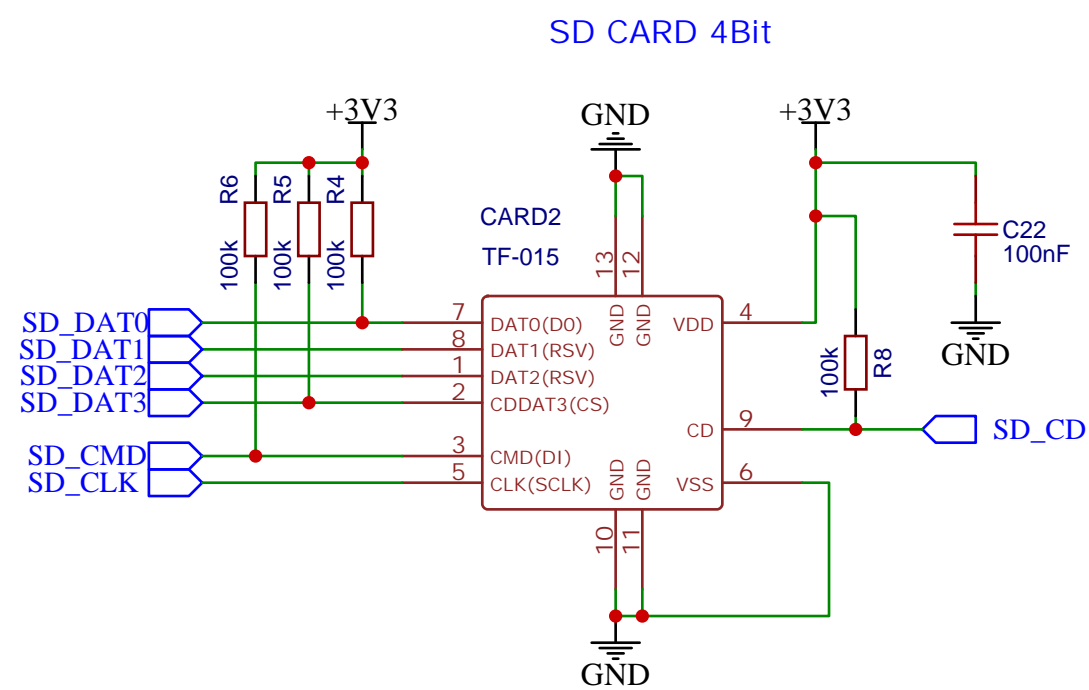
SD CARD 4Bit

+3V3

GND

+3V3

R6 R5 R4

100k 100k 100k

CARD2

TF-015

13 12

C22
100nF

GND

SD_DAT0
SD_DAT1
SD_DAT2
SD_DAT3

7 DAT0(D0)
8 DAT1(RSV)
1 DAT2(RSV)
2 CDDAT3(CS)

GND GND

VDD 4

100k R8

CD 9

SD_CD

SD_CMD
SD_CLK

3 CMD(DI)
5 CLK(SCLK)

GND GND

VSS 6

10 11

GND